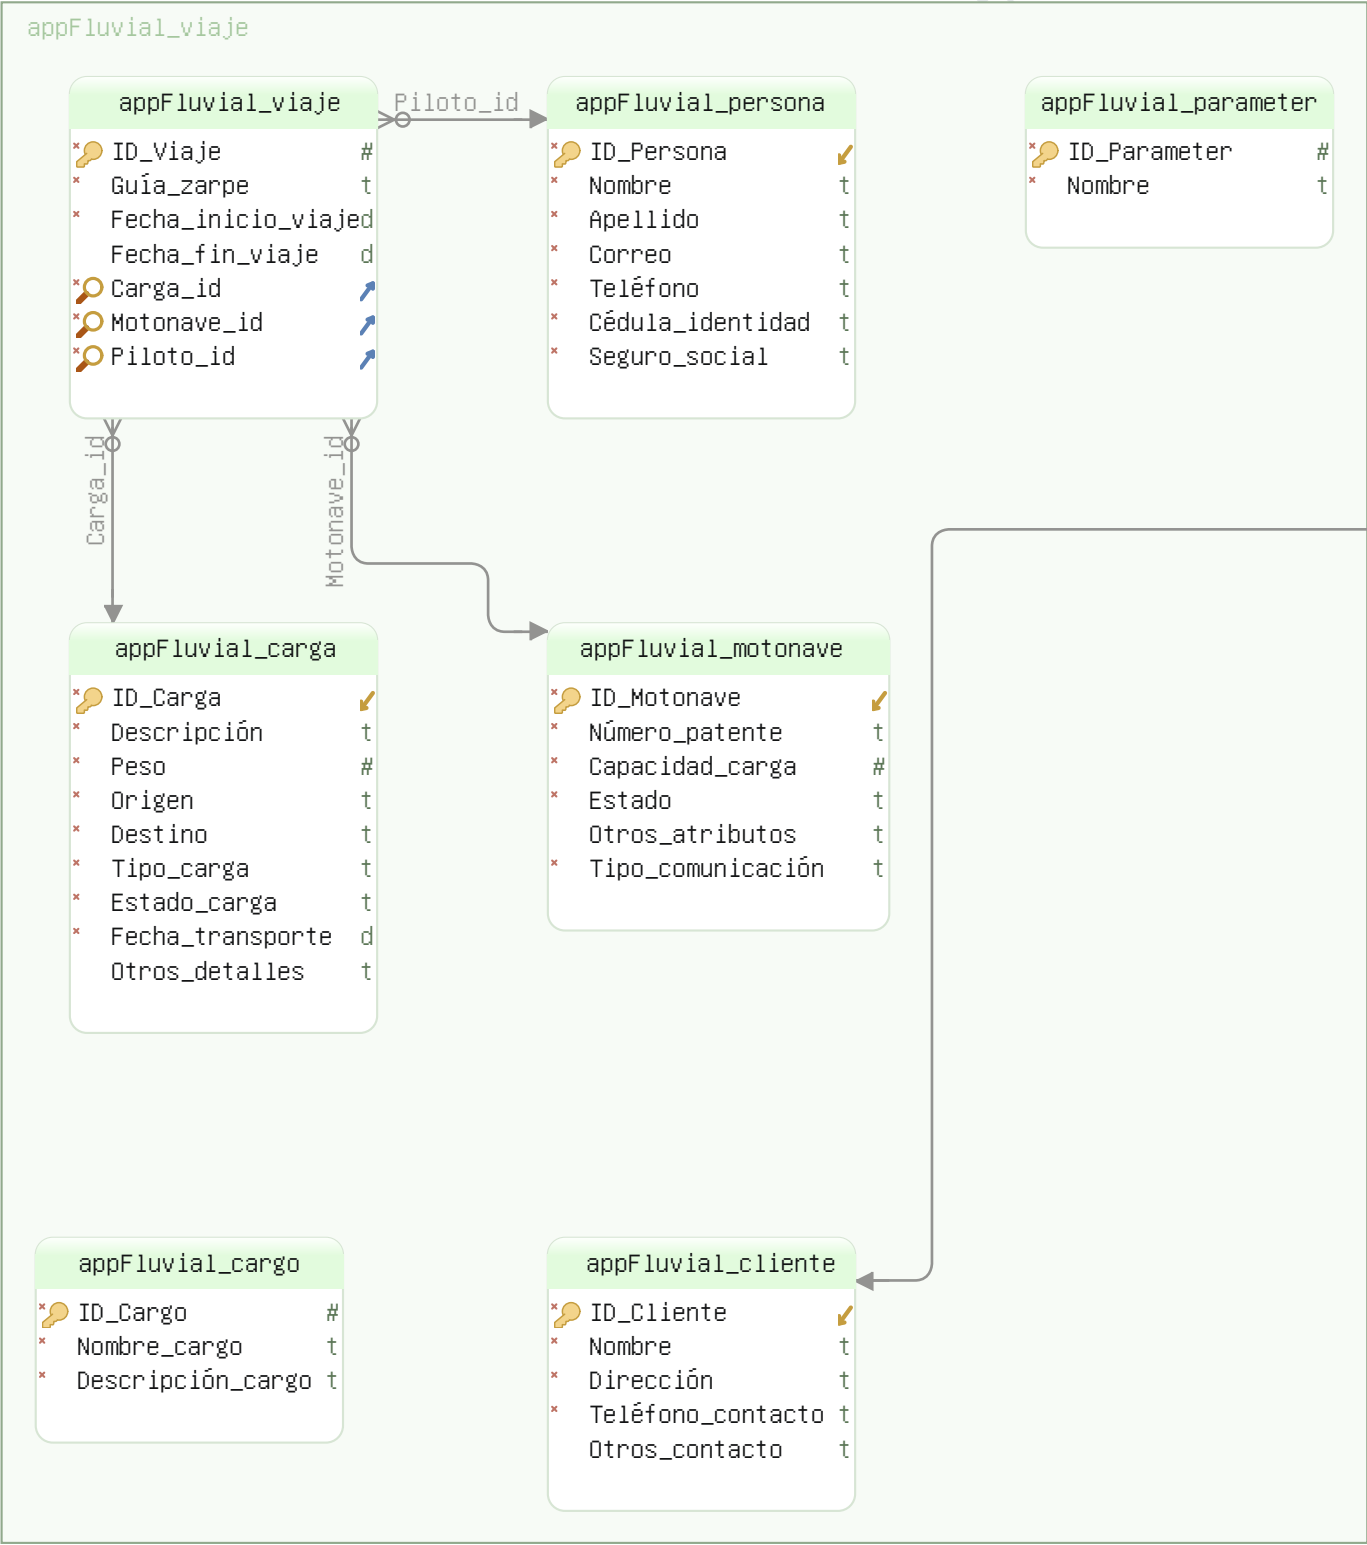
appFluvial_viaje

appFluvial_viaje
ID_Viaje #
Guía_zarpe t
Fecha_inicio_viaje d
Fecha_fin_viaje d
Carga_id
Motonave_id
Piloto_id

Piloto_id

appFluvial_persona
ID_Persona
Nombre t
Apellido t
Correo t
Teléfono t
Cédula_identidad t
Seguro_social t

appFluvial_parameter
ID_Parameter #
Nombre t

Carga_id

Motonave_id

appFluvial_carga
ID_Carga
Descripción t
Peso #
Origen t
Destino t
Tipo_carga t
Estado_carga t
Fecha_transporte d
Otros_detalles t

appFluvial_motonave
ID_Motonave
Número_patente t
Capacidad_carga #
Estado t
Otros_atributos t
Tipo_comunicación t

appFluvial_cargo
ID_Cargo #
Nombre_cargo t
Descripción_cargo t

appFluvial_cliente
ID_Cliente
Nombre t
Dirección t
Teléfono_contacto t
Otros_contacto t